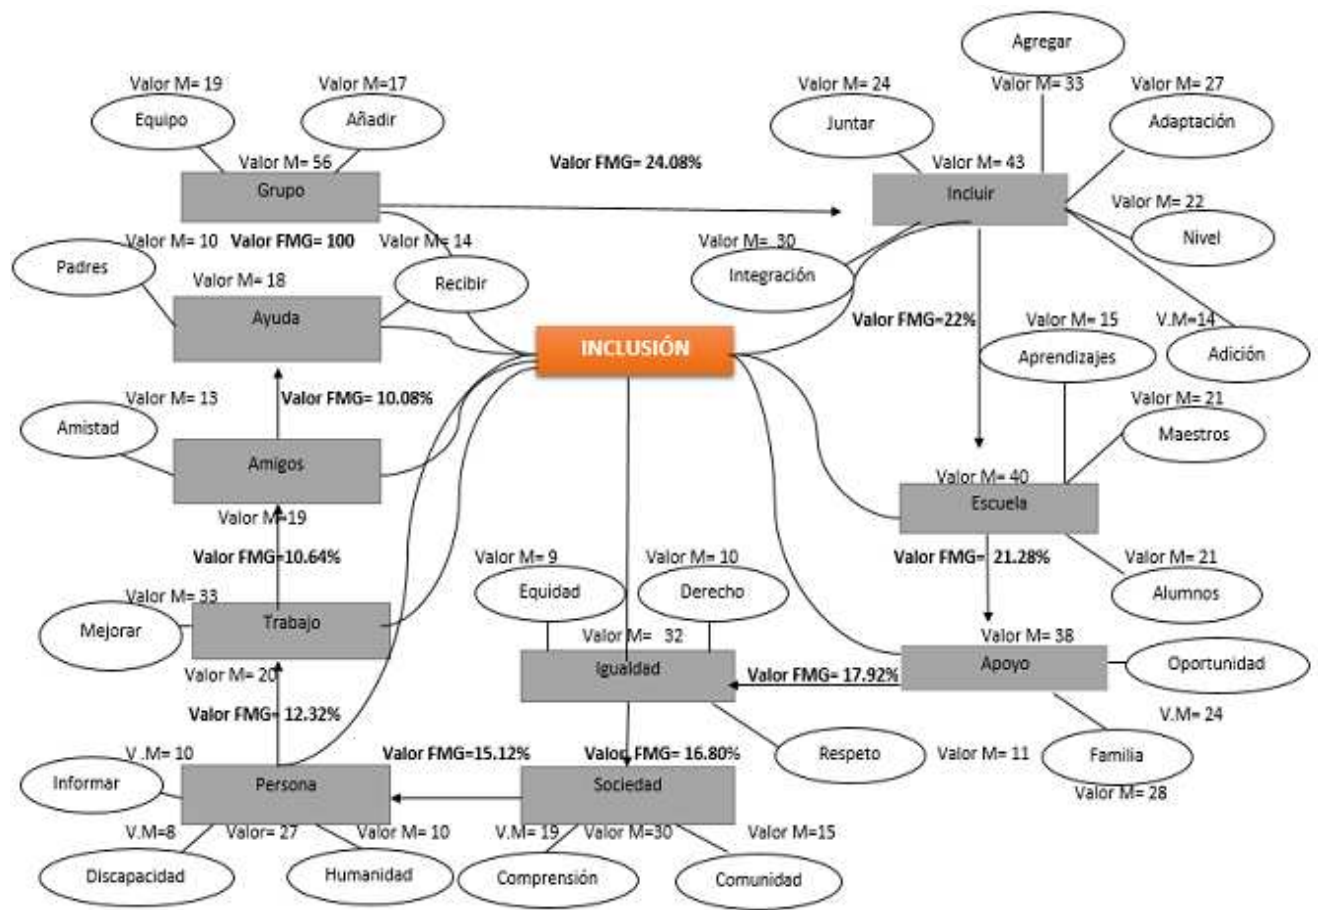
Agregar

Valor M= 19
Valor M=17
Equipo
Añadir
Valor M= 56
Grupo
Valor FMG= 24.08%
Valor M= 24
Valor M= 33
Valor M= 27
Juntar
Adaptación
Valor M= 43
Incluir
Valor M= 22
Nivel
Valor M= 10 Valor FMG= 100
Valor M= 14
Valor M= 30
Padres
Valor M= 18
Recibir
Integración
Ayuda
INCLUSIÓN
Valor FMG=22%
Valor M= 15
V.M=14
Aprendizajes
Adición
Valor M= 13
Valor FMG= 10.08%
Valor M= 21
Amistad
Maestros
Amigos
Valor M= 40
Valor M=19
Escuela
Valor FMG=10.64%
Valor M= 9
Valor M= 10
Valor FMG= 21.28%
Valor M= 21
Equidad
Derecho
Valor M= 33
Alumnos
Mejorar
Trabajo
Valor M= 32
Valor M= 38
Igualdad
Apoyo
Oportunidad
Valor M= 20
Valor FMG= 17.92%
Valor FMG= 12.32%
V.M= 24
V .M= 10
Valor FMG=15.12%
Valor FMG= 16.80%
Respeto
Valor M= 11
Familia
Informar
Persona
Sociedad
Valor M= 28
V.M=8
Valor= 27
Valor M= 10
V.M= 19
Valor M=30
Valor M=15
Discapacidad
Humanidad
Comprensión
Comunidad